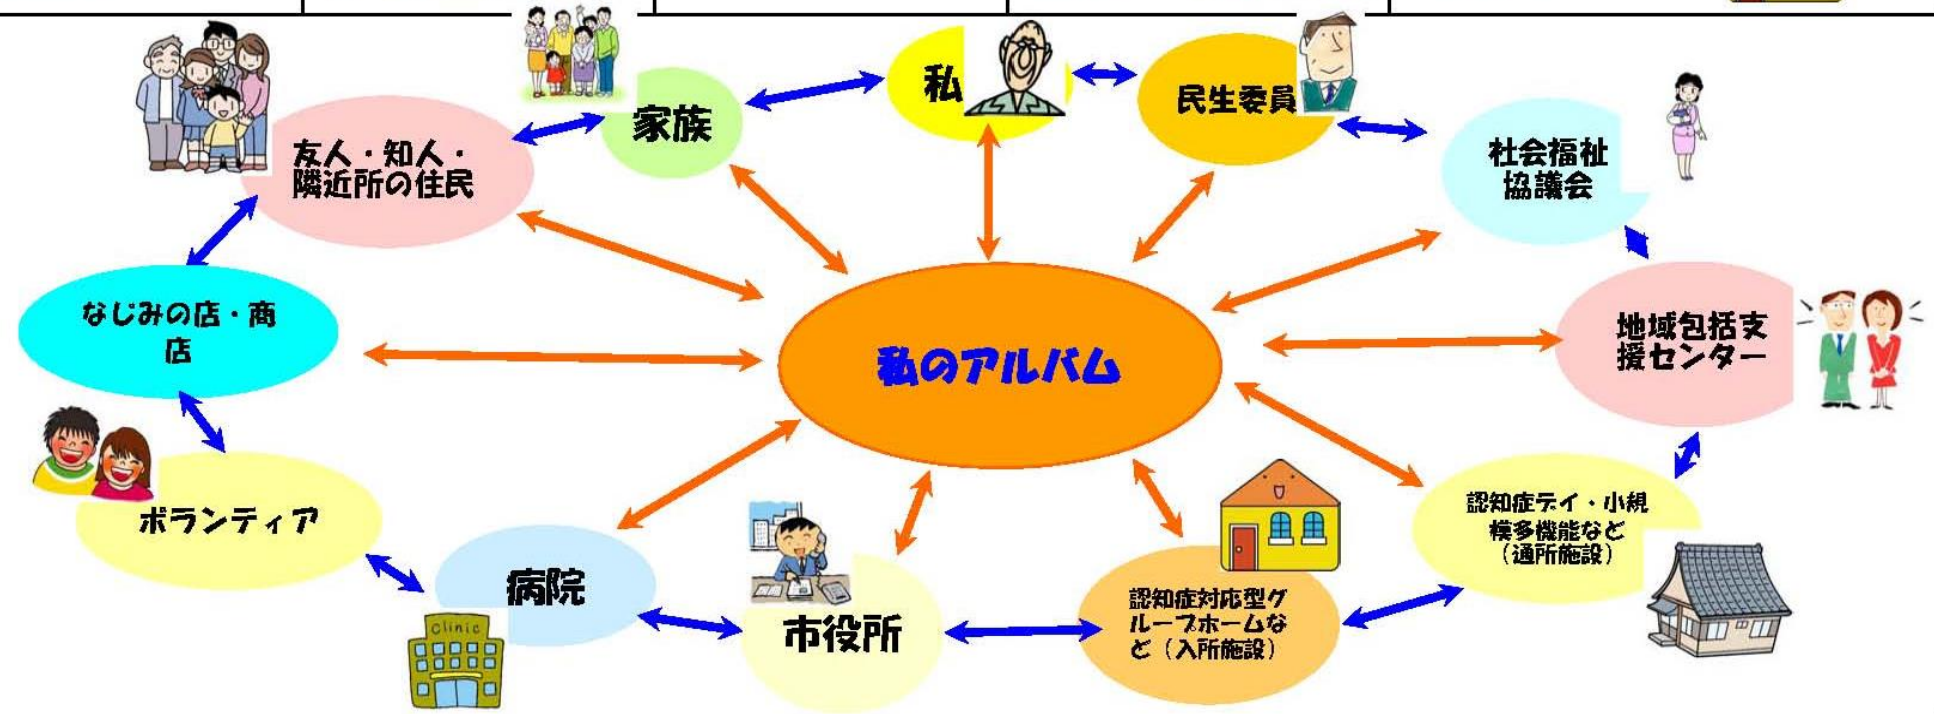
私

民生委員

家族

友人・知人・隣近所の住民

社会福祉協議会

なじみの店・商店

私のアルバム

地域包括支援センター

ボランティア

病院

Clinic

市役所

認知症対応型グループホームなど（入所施設）

認知症デイ・小規模多機能など（通所施設）